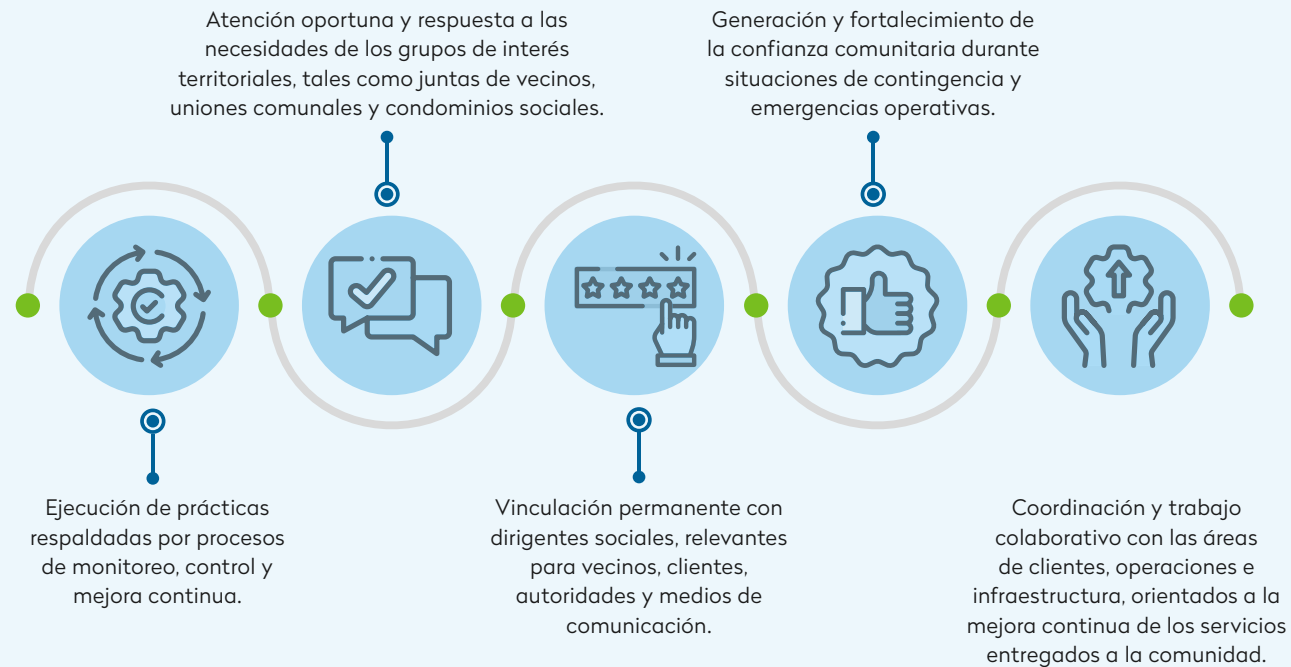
Atención oportuna y respuesta a las necesidades de los grupos de interés territoriales, tales como juntas de vecinos, uniones comunales y condominios sociales.

Generación y fortalecimiento de la confianza comunitaria durante situaciones de contingencia y emergencias operativas.

Ejecución de prácticas respaldadas por procesos de monitoreo, control y mejora continua.

Vinculación permanente con dirigentes sociales, relevantes para vecinos, clientes, autoridades y medios de comunicación.

Coordinación y trabajo colaborativo con las áreas de clientes, operaciones e infraestructura, orientados a la mejora continua de los servicios entregados a la comunidad.